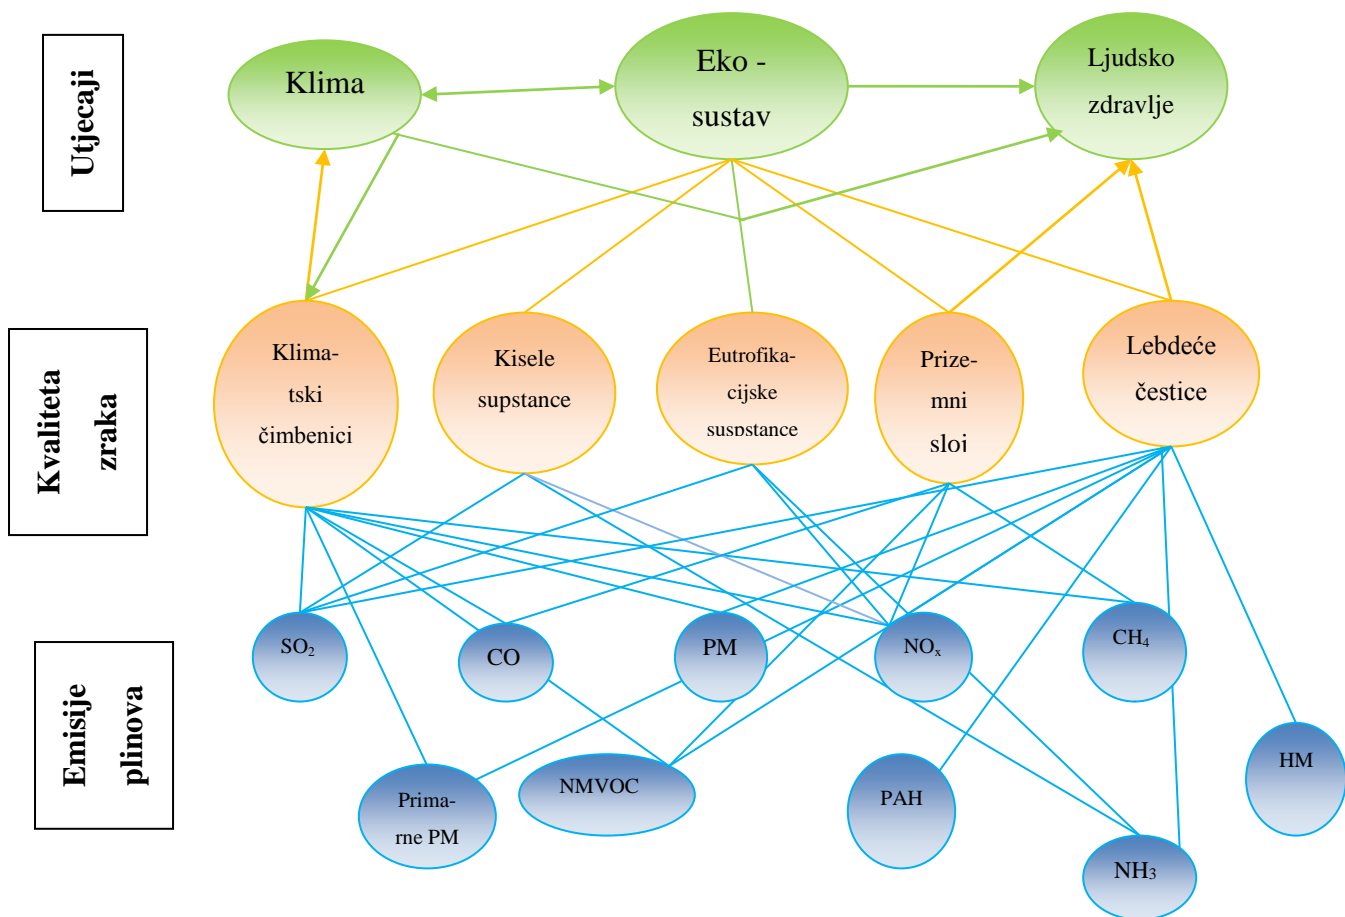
Utjecaji

Klima

Eko - sustav

Ljudsko zdravlje

Kvaliteta zraka

Klimatski čimbenici

Kisele supstance

Eutrofikacijske supstance

Prizemni sloj

Lebdeće čestice

Emisije plinova

$SO_2$

CO

PM

$NO_x$

$CH_4$

HM

Primarne PM

NMVOC

PAH

$NH_3$